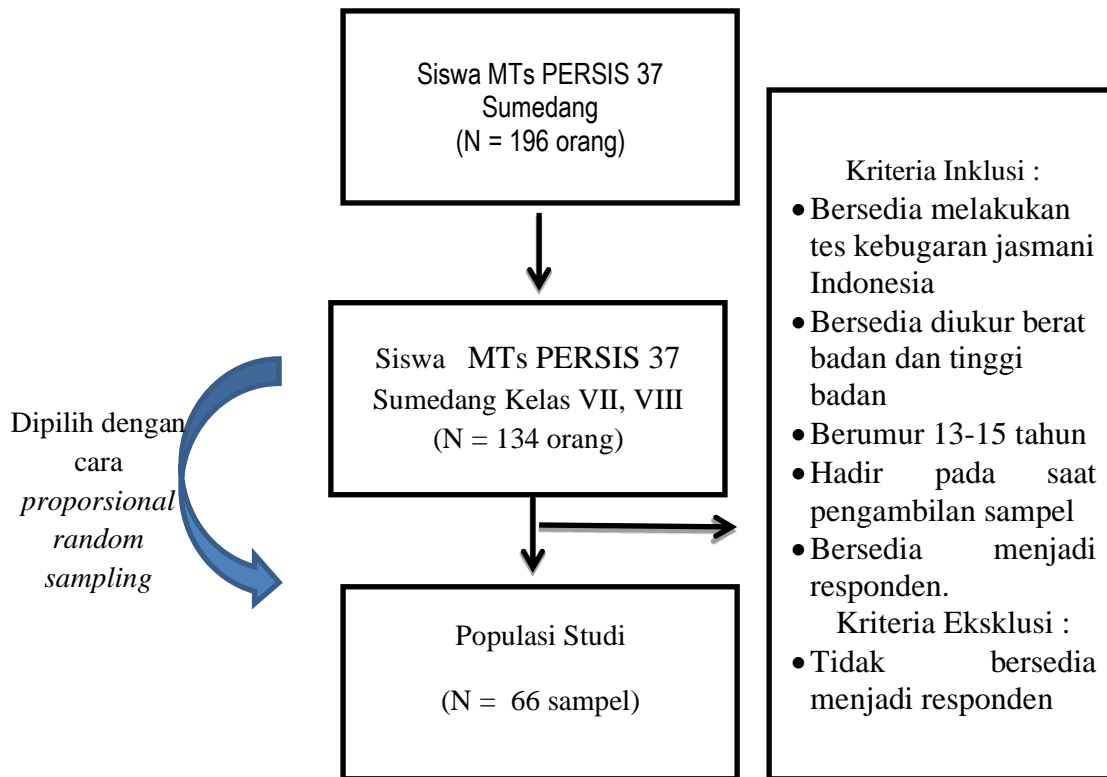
Siswa MTs PERSIS 37 Sumedang
(N = 196 orang)

Siswa MTs PERSIS 37 Sumedang Kelas VII, VIII
(N = 134 orang)

Dipilih dengan cara *proporsional random sampling*

Populasi Studi

(N = 66 sampel)

Kriteria Inklusi :
- Bersedia melakukan tes kebugaran jasmani Indonesia
- Bersedia diukur berat badan dan tinggi badan
- Berumur 13-15 tahun
- Hadir pada saat pengambilan sampel
- Bersedia menjadi responden.

Kriteria Eksklusi :
- Tidak bersedia menjadi responden